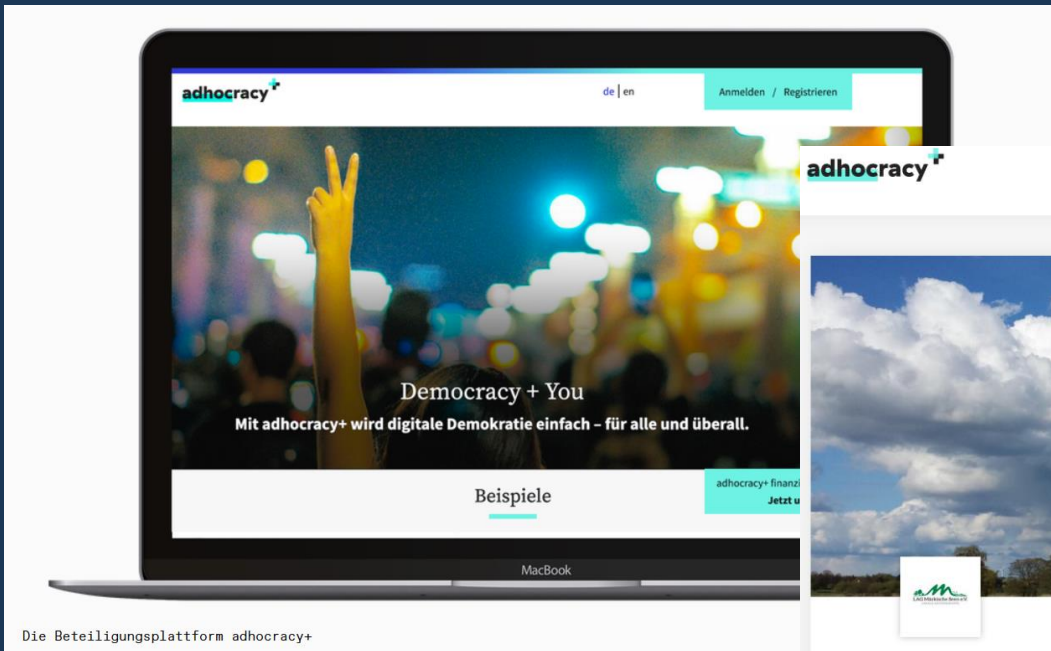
adhocracy+

de | en

Anmelden / Registrieren

Democracy + You

Mit adhocracy+ wird digitale Demokratie einfach – für alle und überall.

Beispiele

adhocracy+ finanzi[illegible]

Jetzt u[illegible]

MacBook

adhocracy+

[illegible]

Die Beteiligungsplattform adhocracy+